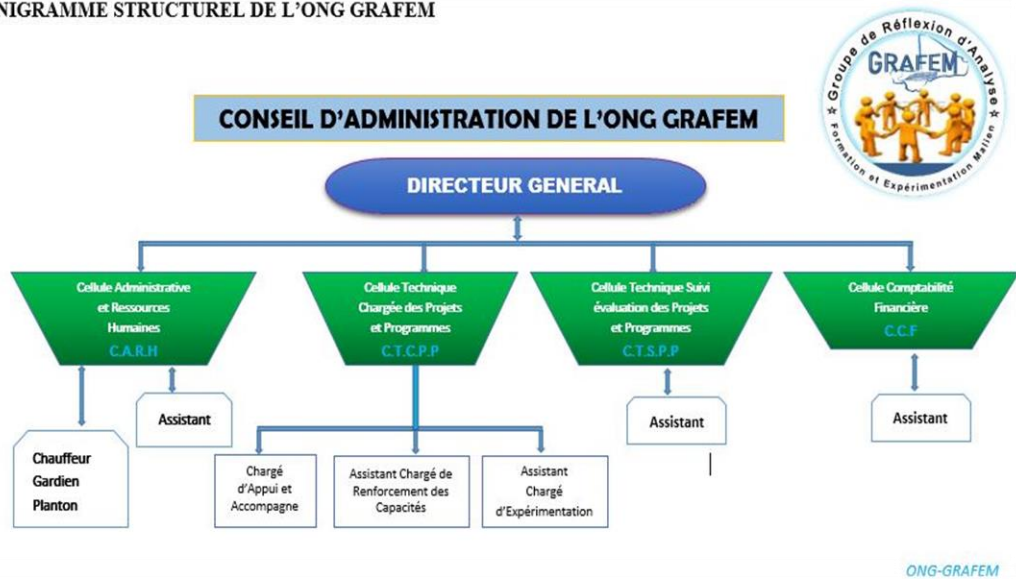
NIGRAMME STRUCTUREL DE L'ONG GRAFEM

Groupe de Réflexion d'Analyse Formation et Expérimentation Malien
GRAFEM

CONSEIL D'ADMINISTRATION DE L'ONG GRAFEM

DIRECTEUR GENERAL

Cellule Administrative et Ressources Humaines
C.A.R.H

Cellule Technique Chargée des Projets et Programmes
C.T.C.P.P

Cellule Technique Suivi évaluation des Projets et Programmes
C.T.S.P.P

Cellule Comptabilité Financière
C.C.F

Assistant

Chauffeur
Gardien
Planton

Chargé d'Appui et Accompagne

Assistant Chargé de Renforcement des Capacités

Assistant Chargé d'Expérimentation

Assistant

Assistant

ONG-GRAFEM